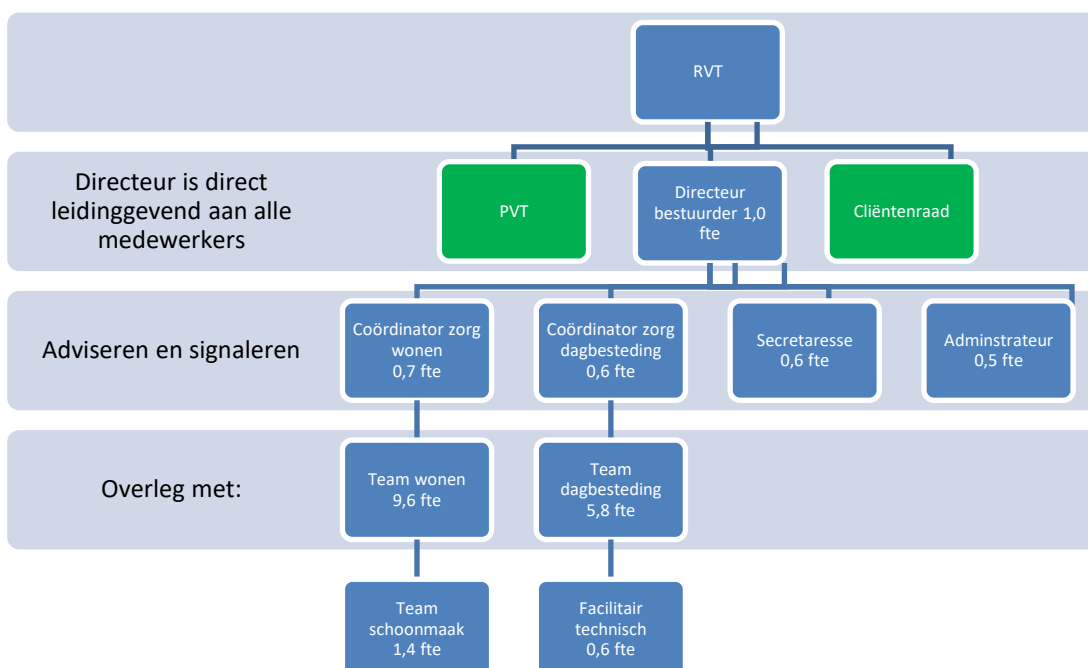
RVT

Directeur is direct leidinggevend aan alle medewerkers

PVT

Directeur bestuurder 1,0 fte

Cliëntenraad

Adviseren en signaleren

Coördinator zorg wonen 0,7 fte

Coördinator zorg dagbesteding 0,6 fte

Secretaresse 0,6 fte

Adminstrateur 0,5 fte

Overleg met:

Team wonen 9,6 fte

Team dagbesteding 5,8 fte

Team schoonmaak 1,4 fte

Facilitair technisch 0,6 fte